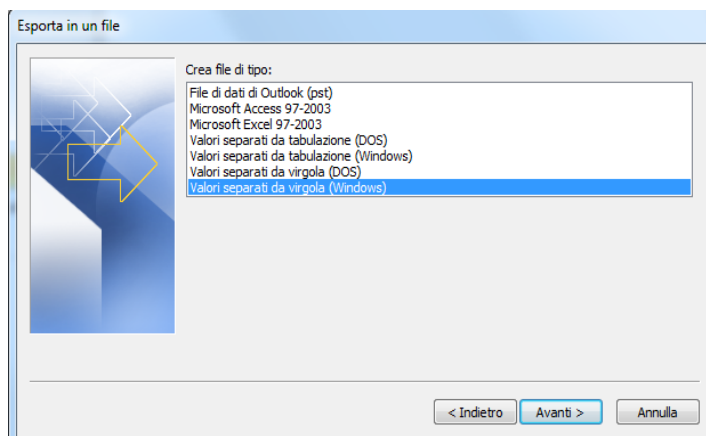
Esporta in un file

Crea file di tipo:

File di dati di Outlook (pst)
Microsoft Access 97-2003
Microsoft Excel 97-2003
Valori separati da tabulazione (DOS)
Valori separati da tabulazione (Windows)
Valori separati da virgola (DOS)
Valori separati da virgola (Windows)

< Indietro
Avanti >
Annulla